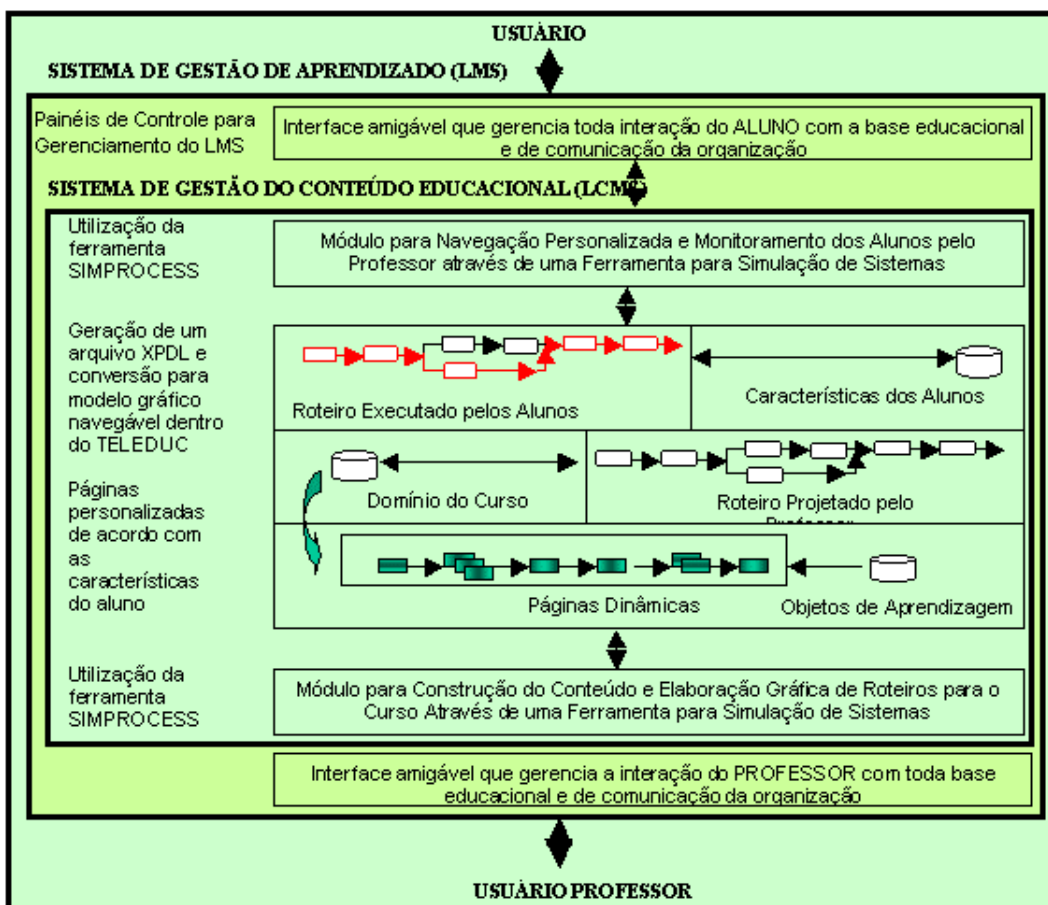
USUÁRIO

SISTEMA DE GESTÃO DE APRENDIZADO (LMS)

Painéis de Controle para Gerenciamento do LMS

Interface amigável que gerencia toda interação do ALUNO com a base educacional e de comunicação da organização

SISTEMA DE GESTÃO DO CONTEÚDO EDUCACIONAL (LCM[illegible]

Utilização da ferramenta SIMPROCESS

Módulo para Navegação Personalizada e Monitoramento dos Alunos pelo Professor através de uma Ferramenta para Simulação de Sistemas

Geração de um arquivo XPDL e conversão para modelo gráfico navegável dentro do TELEDUC

Roteiro Executado pelos Alunos

Características dos Alunos

Domínio do Curso

Roteiro Projetado pelo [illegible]

Páginas personalizadas de acordo com as características do aluno

Páginas Dinâmicas

Objetos de Aprendizagem

Utilização da ferramenta SIMPROCESS

Módulo para Construção do Conteúdo e Elaboração Gráfica de Roteiros para o Curso Através de uma Ferramenta para Simulação de Sistemas

Interface amigável que gerencia a interação do PROFESSOR com toda base educacional e de comunicação da organização

USUÁRIO PROFESSOR